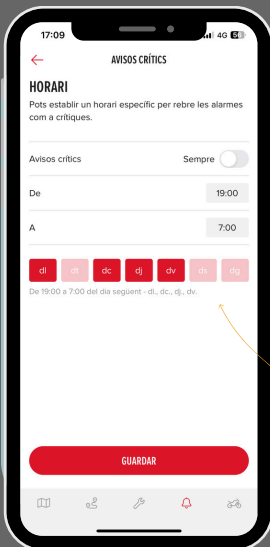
17:09
4G 84

AVISOS CRÍTICS

HORARI

Pots establir un horari específic per rebre les alarmes com a crítiques.

Avisos crítics
Sempre

De
19:00

A
7:00

dl dt dc dj dv ds dg

De 19:00 a 7:00 del dia següent - dl., dc., dj., dv.

GUARDAR